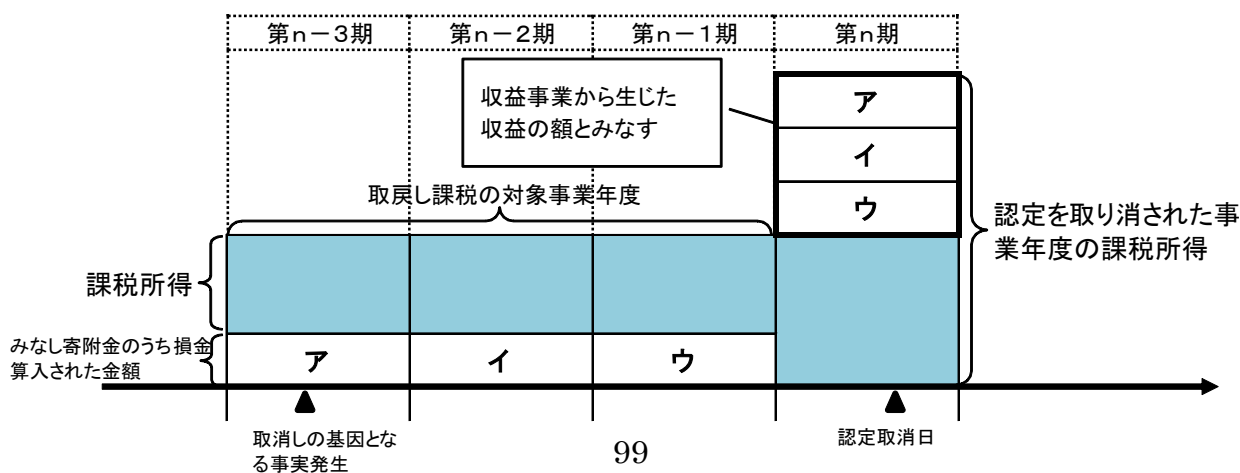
第n－3期

第n－2期

第n－1期

第n期

収益事業から生じた収益の額とみなす

ア

イ

ウ

取戻し課税の対象事業年度

認定を取り消された事業年度の課税所得

課税所得

みなし寄附金のうち損金算入された金額

ア

イ

ウ

取消しの基因となる事実発生

認定取消日

99